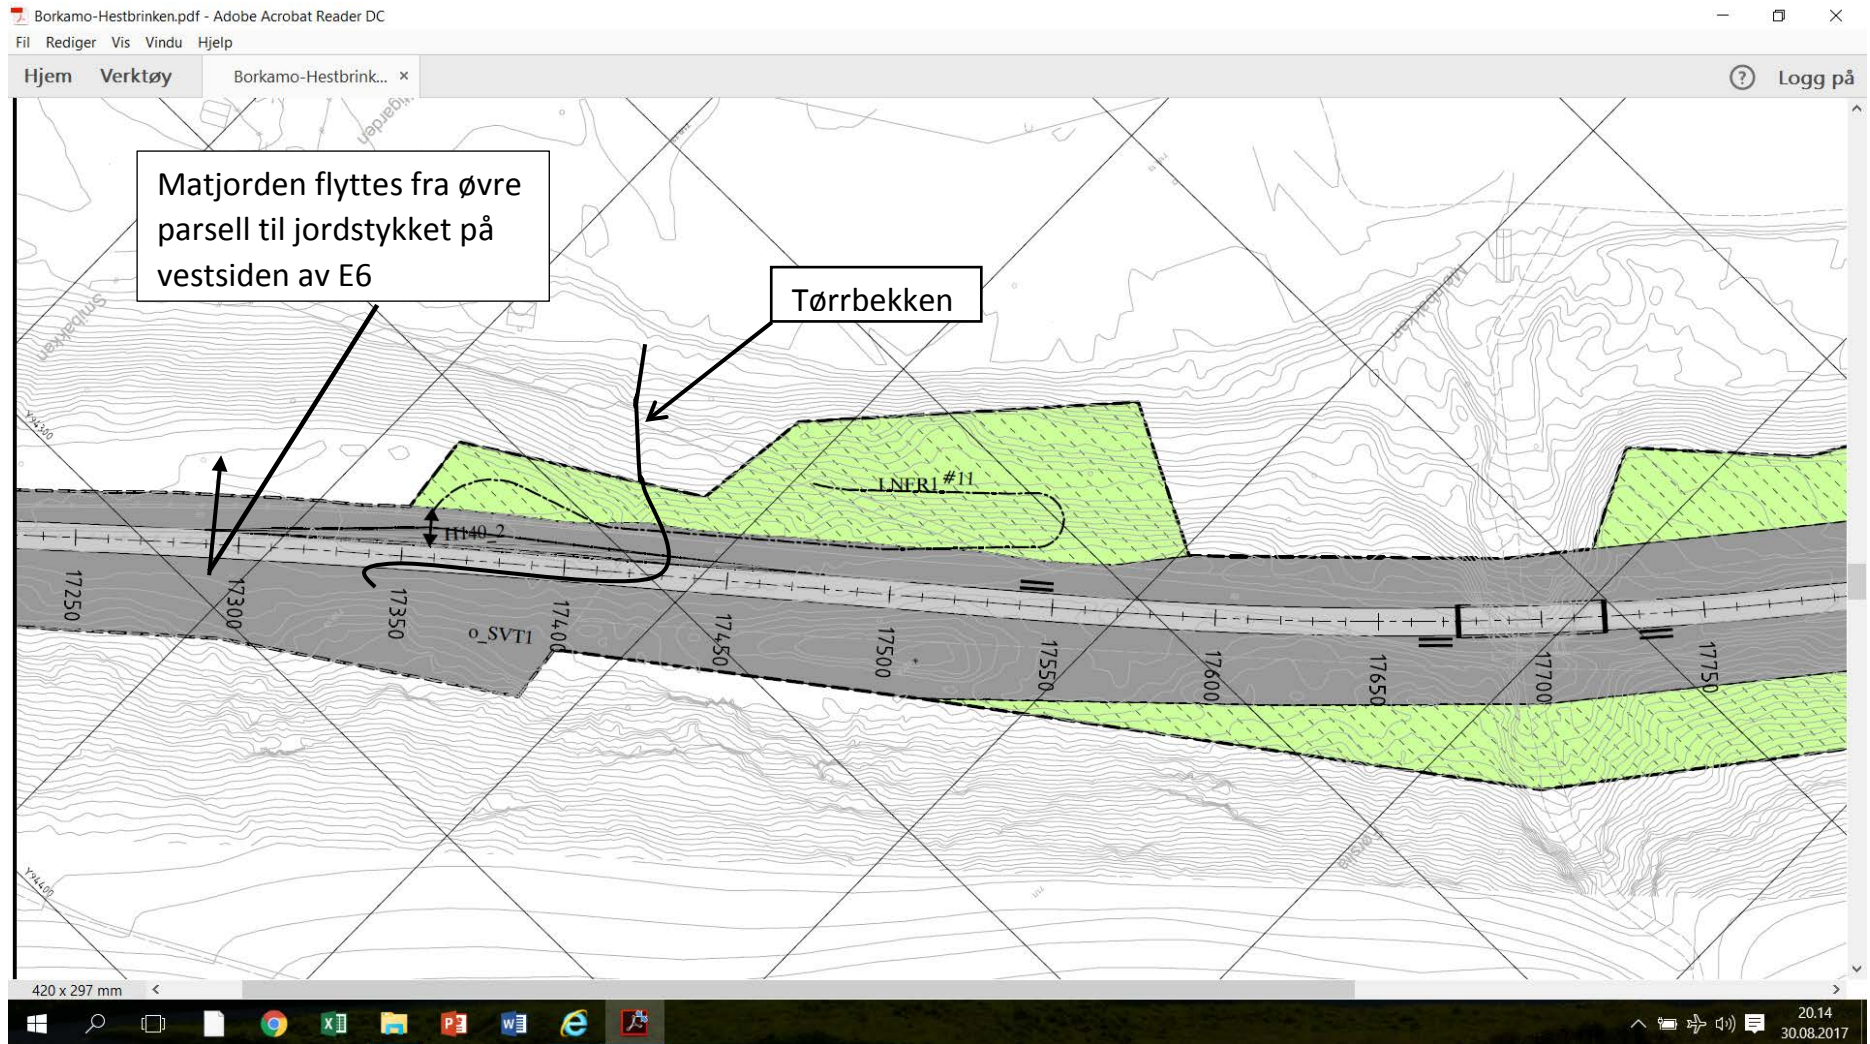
Borkamo-Hestbrinken.pdf - Adobe Acrobat Reader DC

Fil Rediger Vis Vindu Hjelp

Hjem Verktøy Borkamo-Hestbrink... ×

Logg på

Matjorden flyttes fra øvre parsell til jordstykket på vestsiden av E6

Tørrbekken

LNFR1 #11

H140_2

o_SVT1

17250 17300 17350 17400 17450 17500 17550 17600 17650 17700 17750

420 x 297 mm

20.14
30.08.2017